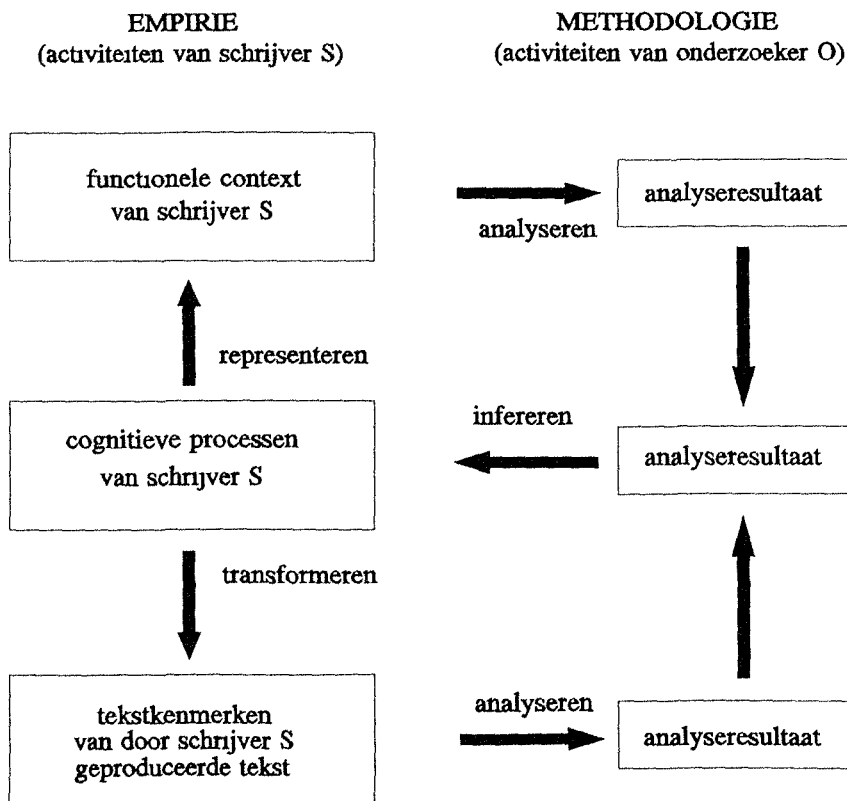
EMPIRIE
(activiteiten van schrijver S)

METHODOLOGIE
(activiteiten van onderzoeker O)

functionele context van schrijver S

analyseren

analyseresultaat

representeren

cognitieve processen van schrijver S

infereren

analyseresultaat

transformeren

tekstkenmerken van door schrijver S geproduceerde tekst

analyseren

analyseresultaat